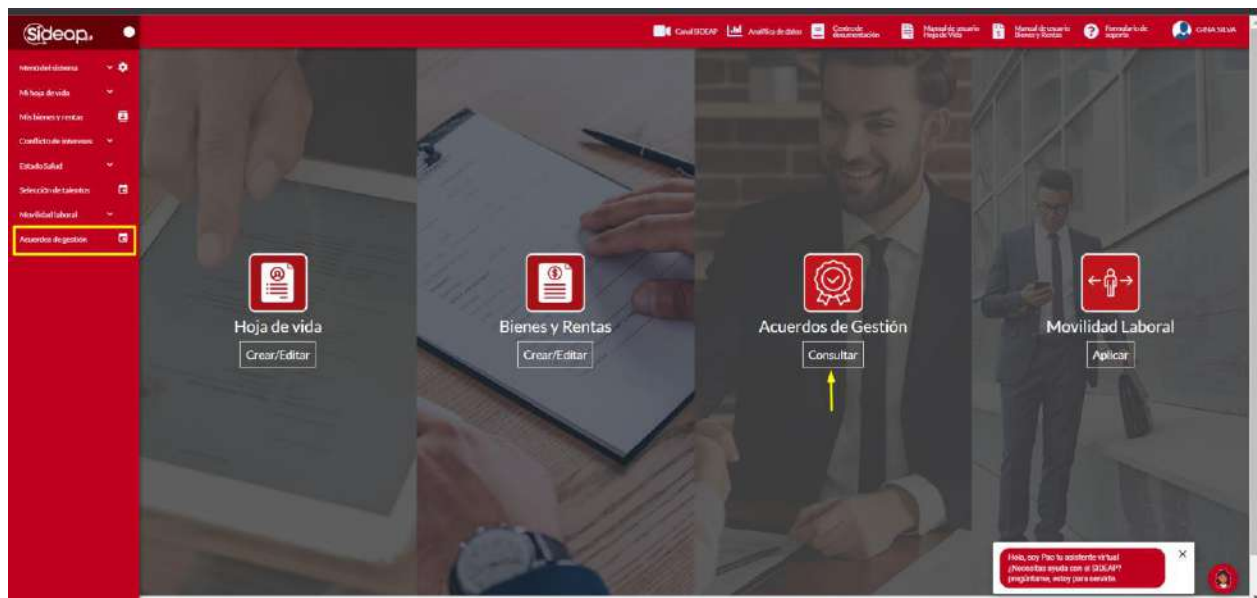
Sideap.

Canal SIDEAP
Analítica de datos
Centro de documentación
Manual de usuario Hoja de Vida
Manual de usuario Bienes y Rentas
Formulario de soporte
GINA SILVA

Menú del sistema
Mi hoja de vida
Mis bienes y rentas
Conflicto de intereses
Estado Salud
Selección de talentos
Movilidad laboral
Acuerdos de gestión

Hoja de vida
Crear/Editar

Bienes y Rentas
Crear/Editar

Acuerdos de Gestión
Consultar

Movilidad Laboral
Aplicar

Hola, soy Pao tu asistente virtual ¿Necesitas ayuda con el SIDEAP? pregúntame, estoy para servirte.